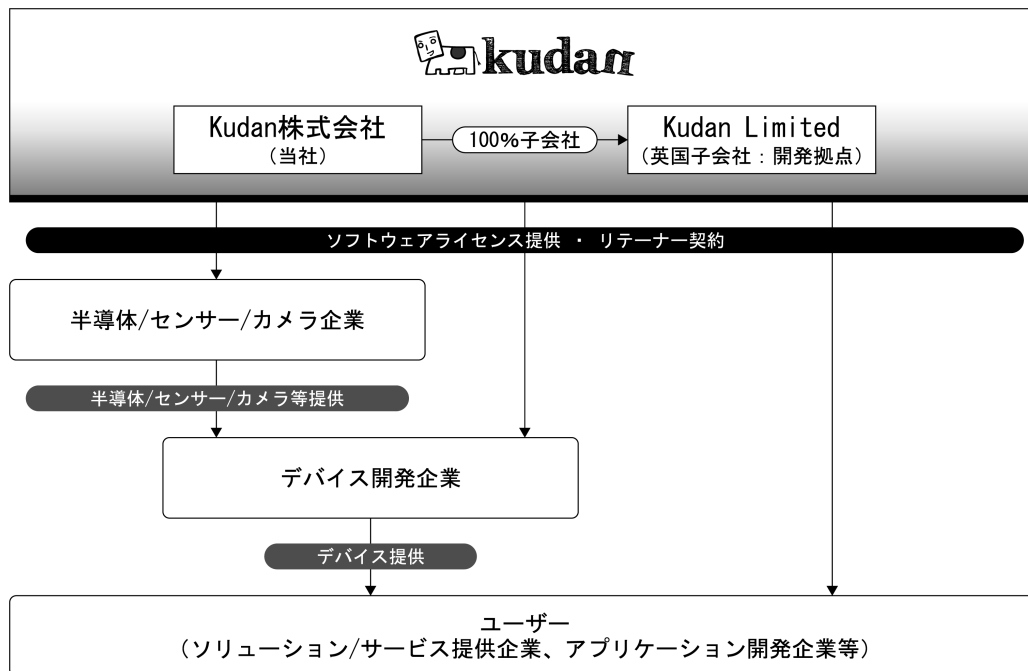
kudan

Kudan株式会社
（当社）

100%子会社

Kudan Limited
（英国子会社：開発拠点）

ソフトウェアライセンス提供 ・ リテーナー契約

半導体/センサー/カメラ企業

半導体/センサー/カメラ等提供

デバイス開発企業

デバイス提供

ユーザー
（ソリューション/サービス提供企業、アプリケーション開発企業等）